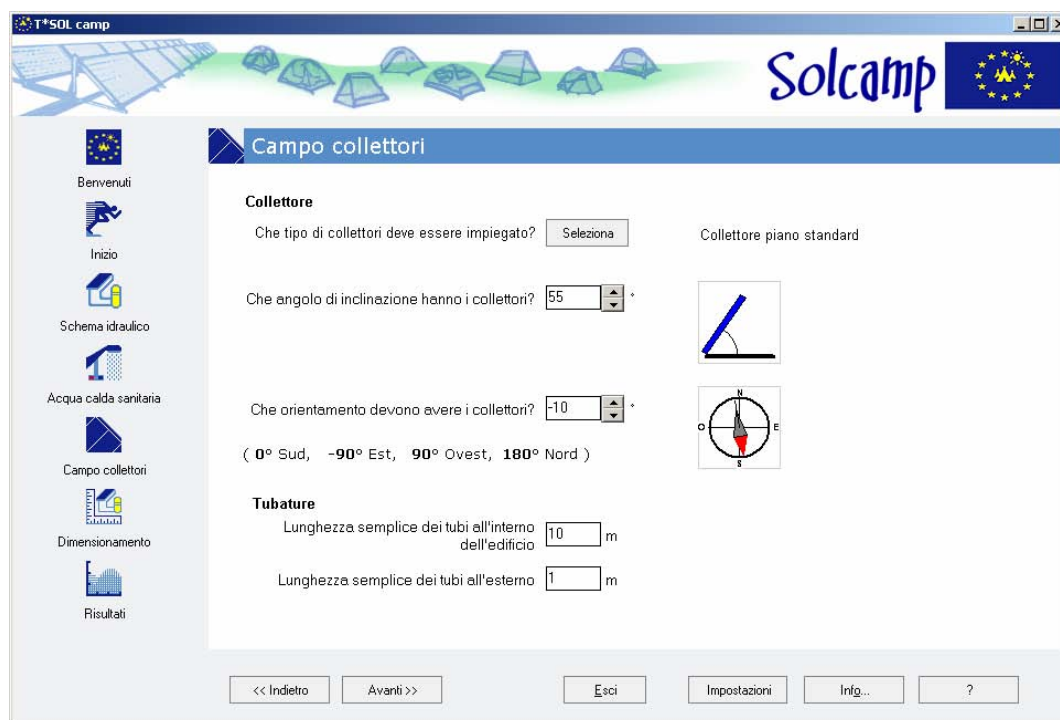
T*SOL camp

Solcamp

Benvenuti

Inizio

Schema idraulico

Acqua calda sanitaria

Campo collettori

Dimensionamento

Risultati

Campo collettori

Collettore

Che tipo di collettori deve essere impiegato? Seleziona

Collettore piano standard

Che angolo di inclinazione hanno i collettori? 55 °

Che orientamento devono avere i collettori? -10 °

( 0° Sud, -90° Est, 90° Ovest, 180° Nord )

N
O E
S

Tubature

Lunghezza semplice dei tubi all'interno dell'edificio 10 m

Lunghezza semplice dei tubi all'esterno 1 m

<< Indietro | Avanti >> | Esci | Impostazioni | Info... | ?